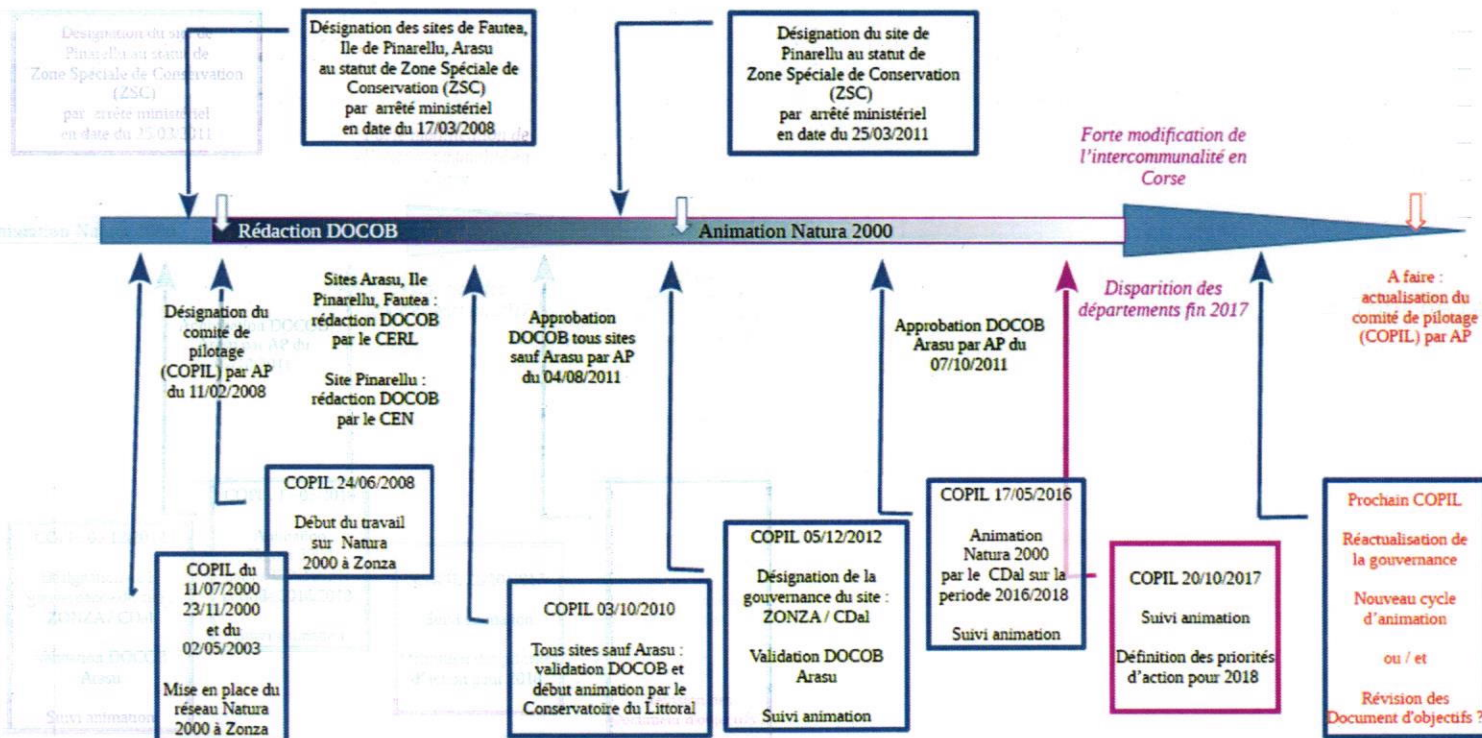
Désignation du site de Pinarellu au statut de Zone Spéciale de Conservation (ZSC) par arrêté ministériel en date du 25/03/2011

Désignation des sites de Fautea, Ile de Pinarellu, Arasu au statut de Zone Spéciale de Conservation (ZSC) par arrêté ministériel en date du 17/03/2008

Désignation du site de Pinarellu au statut de Zone Spéciale de Conservation (ZSC) par arrêté ministériel en date du 25/03/2011

Forte modification de l'intercommunalité en Corse

Rédaction DOCOB

Animation Natura 2000

Désignation du comité de pilotage (COPIL) par AP du 11/02/2008

Sites Arasu, Ile Pinarellu, Fautea : rédaction DOCOB par le CERL

Site Pinarellu : rédaction DOCOB par le CEN

Approbation DOCOB tous sites sauf Arasu par AP du 04/08/2011

Approbation DOCOB Arasu par AP du 07/10/2011

Disparition des départements fin 2017

A faire : actualisation du comité de pilotage (COPIL) par AP

COPIL 24/06/2008

Début du travail sur Natura 2000 à Zonza

COPIL du 11/07/2000 23/11/2000 et du 02/05/2003

Mise en place du réseau Natura 2000 à Zonza

COPIL 03/10/2010

Tous sites sauf Arasu : validation DOCOB et début animation par le Conservatoire du Littoral

COPIL 05/12/2012

Désignation de la gouvernance du site : ZONZA / CDal

Validation DOCOB Arasu

Suivi animation

COPIL 17/05/2016

Animation Natura 2000 par le CDal sur la periode 2016/2018

Suivi animation

COPIL 20/10/2017

Suivi animation

Définition des priorités d'action pour 2018

Prochain COPIL

Réactualisation de la gouvernance

Nouveau cycle d'animation

ou / et

Révision des Document d'objectifs ?